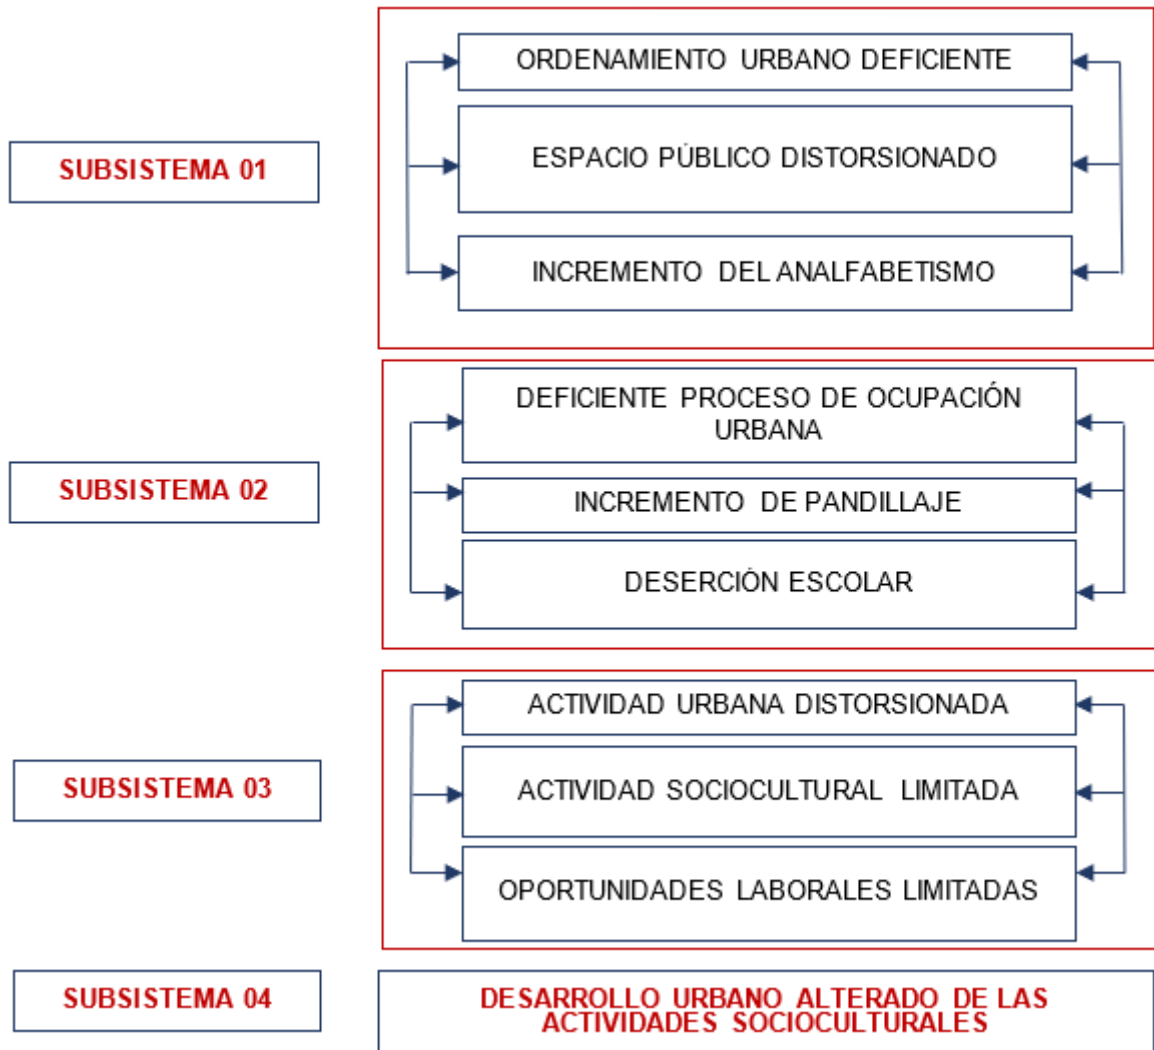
SUBSISTEMA 01

ORDENAMIENTO URBANO DEFICIENTE

ESPACIO PÚBLICO DISTORSIONADO

INCREMENTO DEL ANALFABETISMO

SUBSISTEMA 02

DEFICIENTE PROCESO DE OCUPACIÓN URBANA

INCREMENTO DE PANDILLAJE

DESERCIÓN ESCOLAR

SUBSISTEMA 03

ACTIVIDAD URBANA DISTORSIONADA

ACTIVIDAD SOCIOCULTURAL LIMITADA

OPORTUNIDADES LABORALES LIMITADAS

SUBSISTEMA 04

DESARROLLO URBANO ALTERADO DE LAS ACTIVIDADES SOCIOCULTURALES